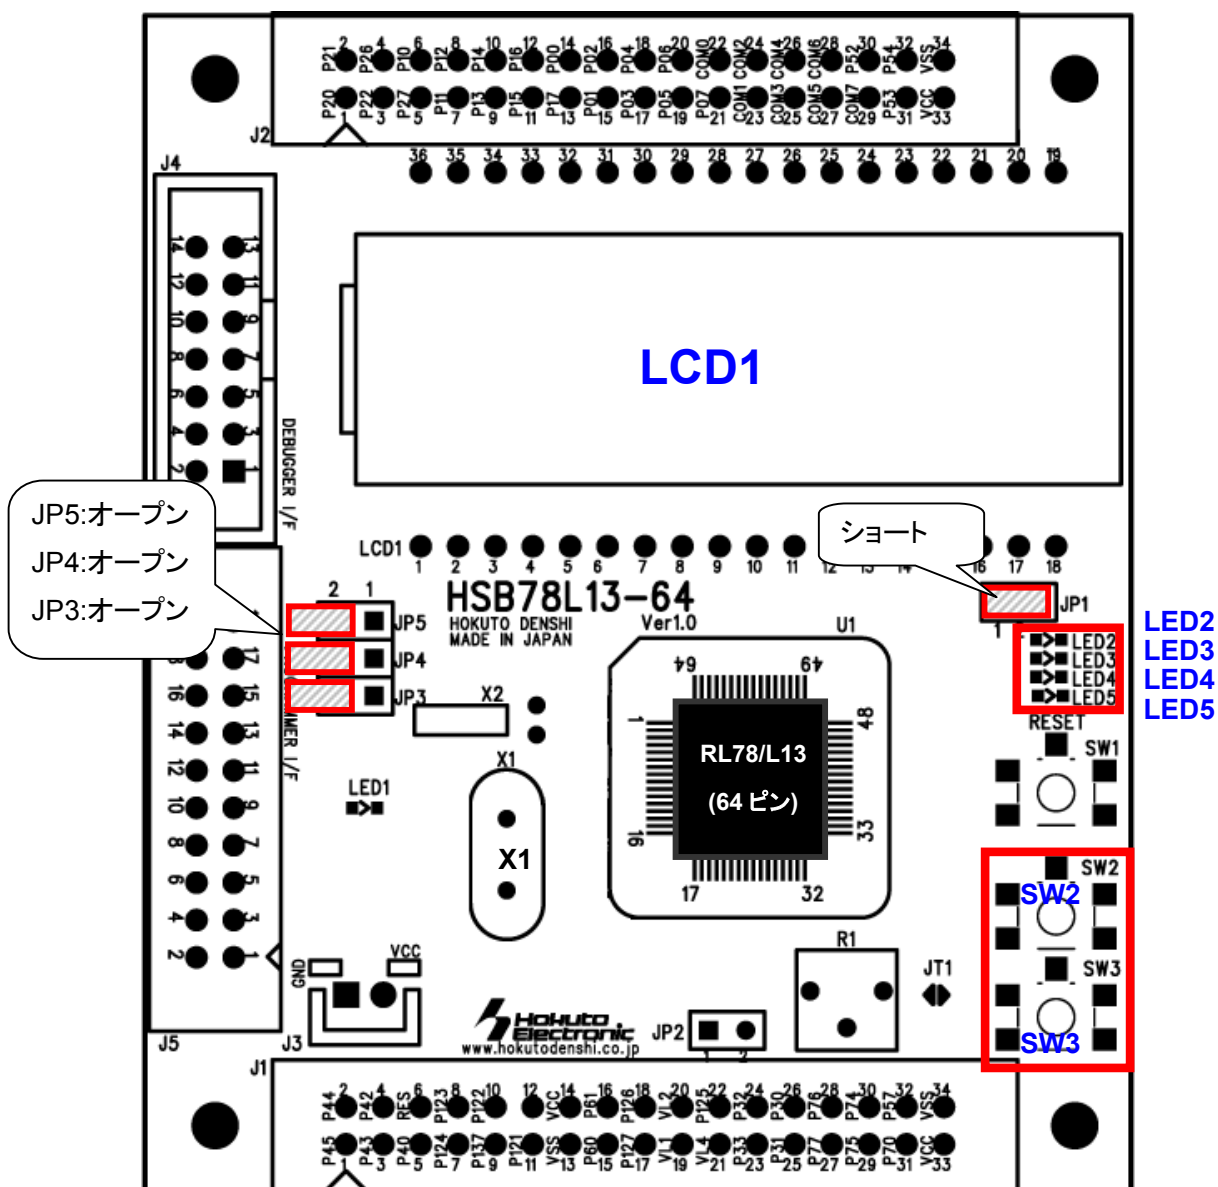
P21 2 P26 4 P10 6 P12 8 P14 10 P16 12 P00 14 P02 16 P04 18 P06 20 COM0 22 COM2 24 COM4 26 COM6 28 P52 30 P54 32 VSS 34
P20 1 P22 3 P27 5 P11 7 P13 9 P15 11 P17 13 P01 15 P03 17 P05 19 P07 21 COM1 23 COM3 25 COM5 27 COM7 29 P53 31 VCC 33
J2
36 35 34 33 32 31 30 29 28 27 26 25 24 23 22 21 20 19
J4
14 13 12 11 10 9 8 7 6 5 4 3 2 1
DEBUGGER I/F
LCD1
JP5:オープン
JP4:オープン
JP3:オープン
ショート
LCD1 1 2 3 4 5 6 7 8 9 10 11 12 13 14 16 17 18
2 1
JP5
JP4
JP3
HSB78L13-64
HOKUTO DENSHI
MADE IN JAPAN
Ver1.0
U1
JP1
1
LED2
LED3
LED4
LED5
LED2
LED3
LED4
LED5
RESET
SW1
X2
X1
LED1
64 49
1 48
RL78/L13
(64 ピン)
16 33
17 32
X1
18 17 16 15 14 13 12 11 10 9 8 7 6 5 4 3 2 1
MER I/F
SW2
SW2
SW3
SW3
R1
JT1
GND VCC
J3
J5
Hokuto Electronic
www.hokutodenshi.co.jp
JP2
1 2
J1
P44 2 P42 4 RES 6 P123 8 P122 10 12 VCC 14 P61 16 P126 18 VL2 20 P125 22 P32 24 P30 26 P76 28 P74 30 P57 32 VSS 34
P45 1 P43 3 P40 5 P124 7 P137 9 P121 11 VSS 13 P60 15 P127 17 VL1 19 VL4 21 P33 23 P31 25 P77 27 P75 29 P70 31 VCC 33